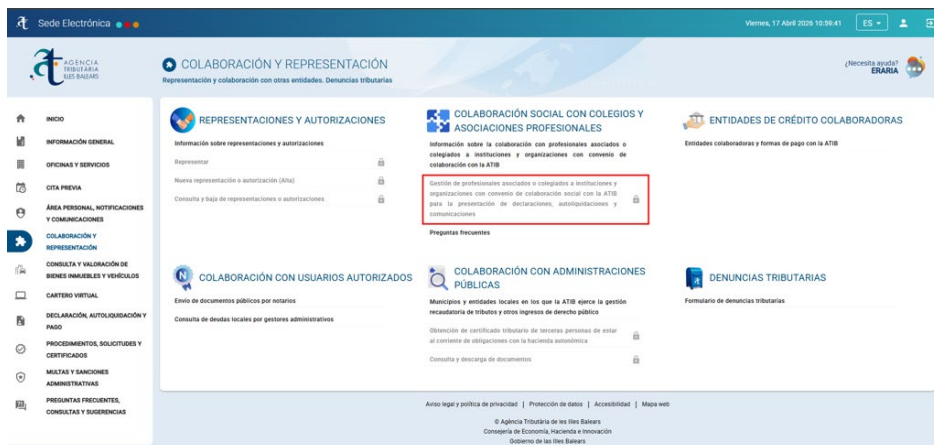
Sede Electrónica

Viernes, 17 Abril 2026 10:59:41 ES

AGENCIA TRIBUTARIA ILLES BALEARS

COLABORACIÓN Y REPRESENTACIÓN
Representación y colaboración con otras entidades. Denuncias tributarias

¿Necesita ayuda? ERARIA

INICIO
INFORMACIÓN GENERAL
OFICINAS Y SERVICIOS
CITA PREVIA
ÁREA PERSONAL, NOTIFICACIONES Y COMUNICACIONES
COLABORACIÓN Y REPRESENTACIÓN
CONSULTA Y VALORACIÓN DE BIENES INMUEBLES Y VEHÍCULOS
CARTERO VIRTUAL
DECLARACIÓN, AUTOLIQUIDACIÓN Y PAGO
PROCEDIMIENTOS, SOLICITUDES Y CERTIFICADOS
MULTAS Y SANCIONES ADMINISTRATIVAS
PREGUNTAS FRECUENTES, CONSULTAS Y SUGERENCIAS

REPRESENTACIONES Y AUTORIZACIONES
Información sobre representaciones y autorizaciones
Representar
Nueva representación o autorización (Alta)
Consulta y baja de representaciones o autorizaciones

COLABORACIÓN SOCIAL CON COLEGIOS Y ASOCIACIONES PROFESIONALES
Información sobre la colaboración con profesionales asociados o colegiados a instituciones y organizaciones con convenio de colaboración con la ATIB
Gestión de profesionales asociados o colegiados a instituciones y organizaciones con convenio de colaboración social con la ATIB para la presentación de declaraciones, autoliquidaciones y comunicaciones
Preguntas frecuentes

ENTIDADES DE CRÉDITO COLABORADORAS
Entidades colaboradoras y formas de pago con la ATIB

COLABORACIÓN CON USUARIOS AUTORIZADOS
Envío de documentos públicos por notarios
Consulta de deudas locales por gestores administrativos

COLABORACIÓN CON ADMINISTRACIONES PÚBLICAS
Municipios y entidades locales en los que la ATIB ejerce la gestión recaudatoria de tributos y otros ingresos de derecho público
Obtención de certificado tributario de terceras personas de estar al corriente de obligaciones con la hacienda autonómica
Consulta y descarga de documentos

DENUNCIAS TRIBUTARIAS
Formulario de denuncias tributarias

Aviso legal y política de privacidad | Protección de datos | Accesibilidad | Mapa web

© Agència Tributària de les Illes Balears
Consejería de Economía, Hacienda e Innovación
Gobierno de las Illes Balears